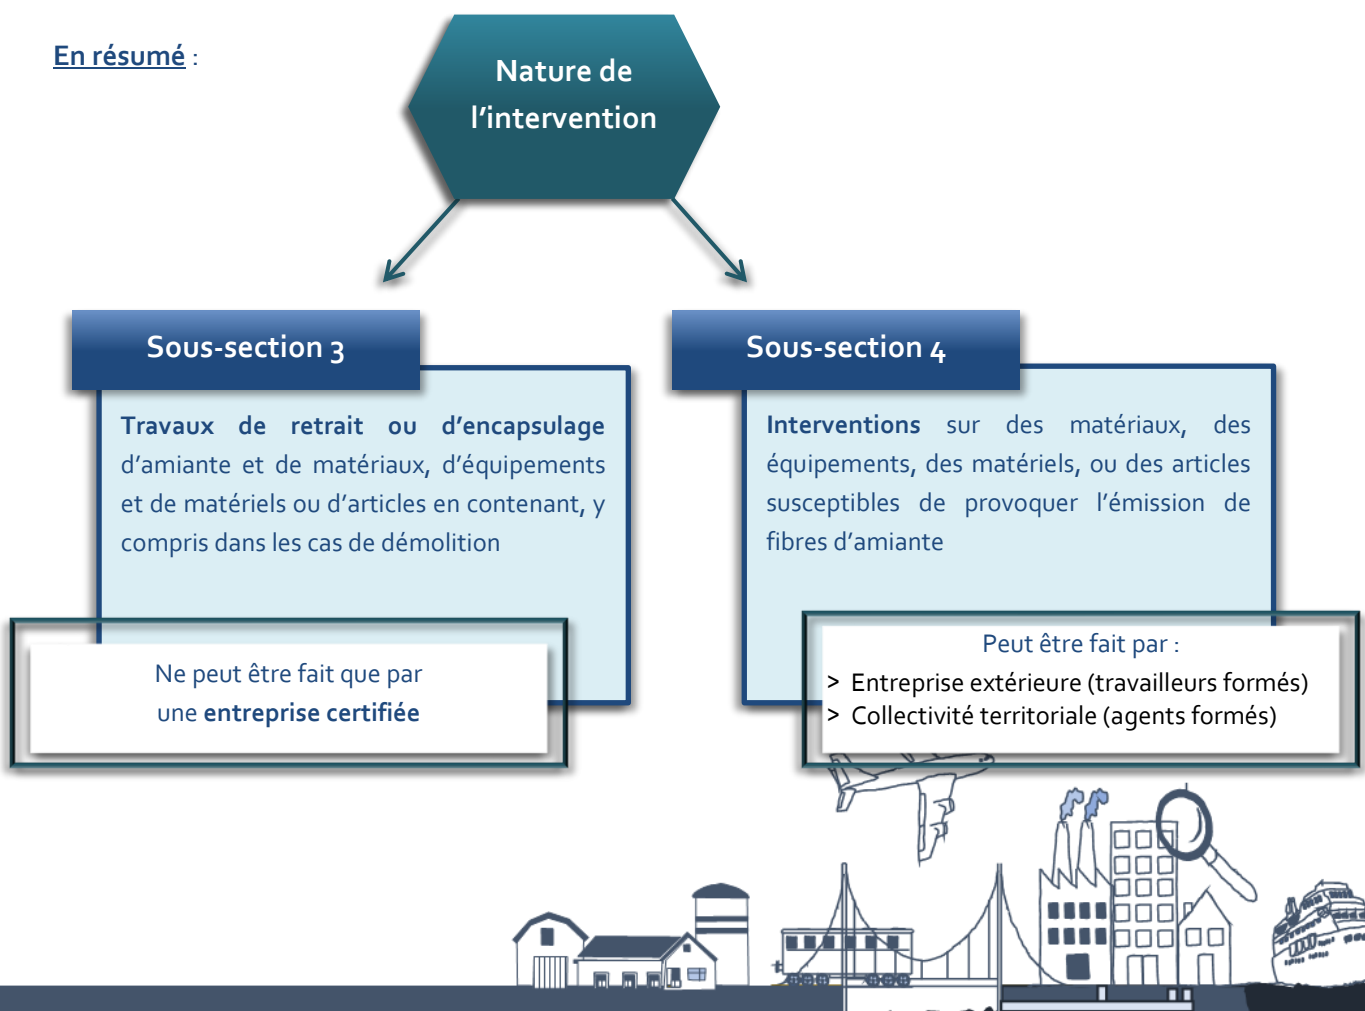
En résumé :

Nature de l'intervention

Sous-section 3

Travaux de retrait ou d'encapsulage d'amiante et de matériaux, d'équipements et de matériels ou d'articles en contenant, y compris dans les cas de démolition

Ne peut être fait que par une entreprise certifiée

Sous-section 4

Interventions sur des matériaux, des équipements, des matériels, ou des articles susceptibles de provoquer l'émission de fibres d'amiante

Peut être fait par :
> Entreprise extérieure (travailleurs formés)
> Collectivité territoriale (agents formés)